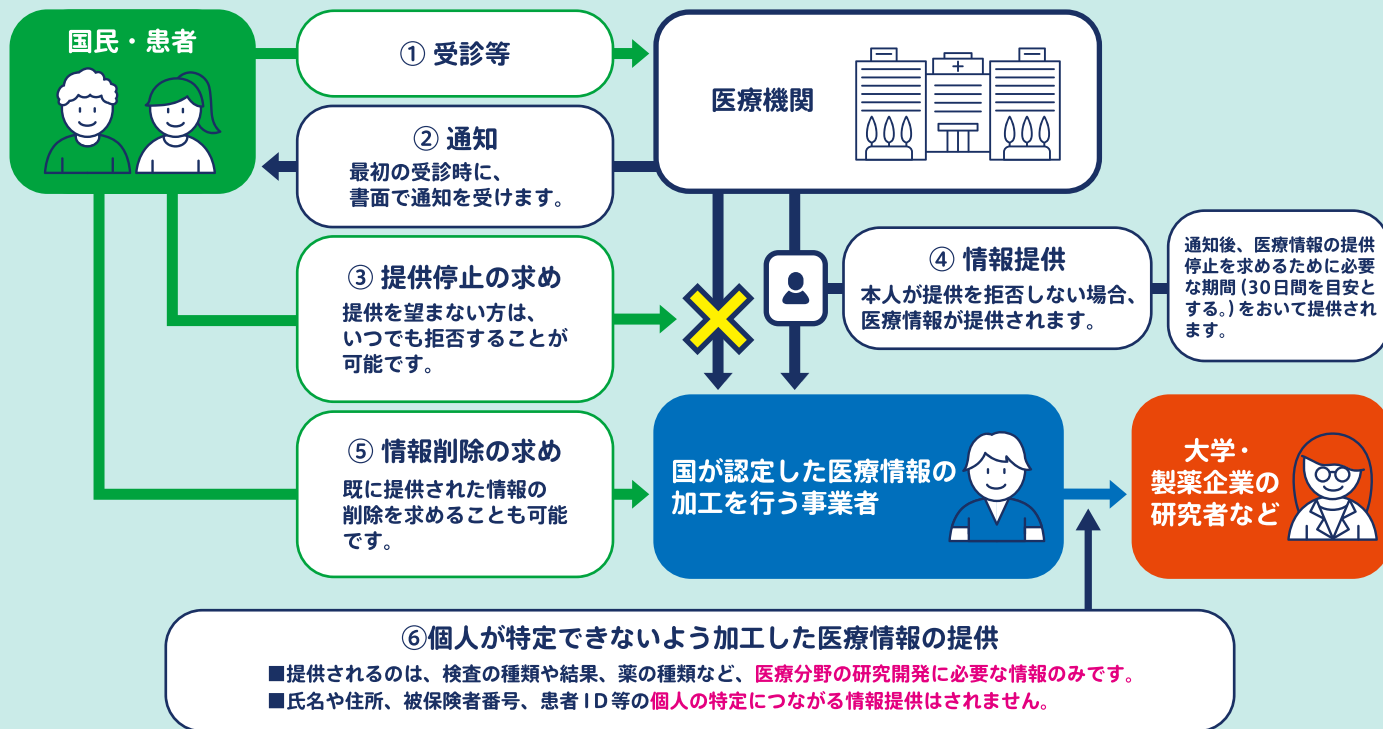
国民・患者

① 受診等

医療機関

② 通知
最初の受診時に、書面で通知を受けます。

③ 提供停止の求め
提供を望まない方は、いつでも拒否することが可能です。

④ 情報提供
本人が提供を拒否しない場合、医療情報が提供されます。

通知後、医療情報の提供停止を求めるために必要な期間（30日間を目安とする。）をおいて提供されます。

⑤ 情報削除の求め
既に提供された情報の削除を求めることも可能です。

国が認定した医療情報の加工を行う事業者

大学・製薬企業の研究者など

⑥個人が特定できないよう加工した医療情報の提供
■提供されるのは、検査の種類や結果、薬の種類など、医療分野の研究開発に必要な情報のみです。
■氏名や住所、被保険者番号、患者ＩＤ等の個人の特定につながる情報提供はされません。